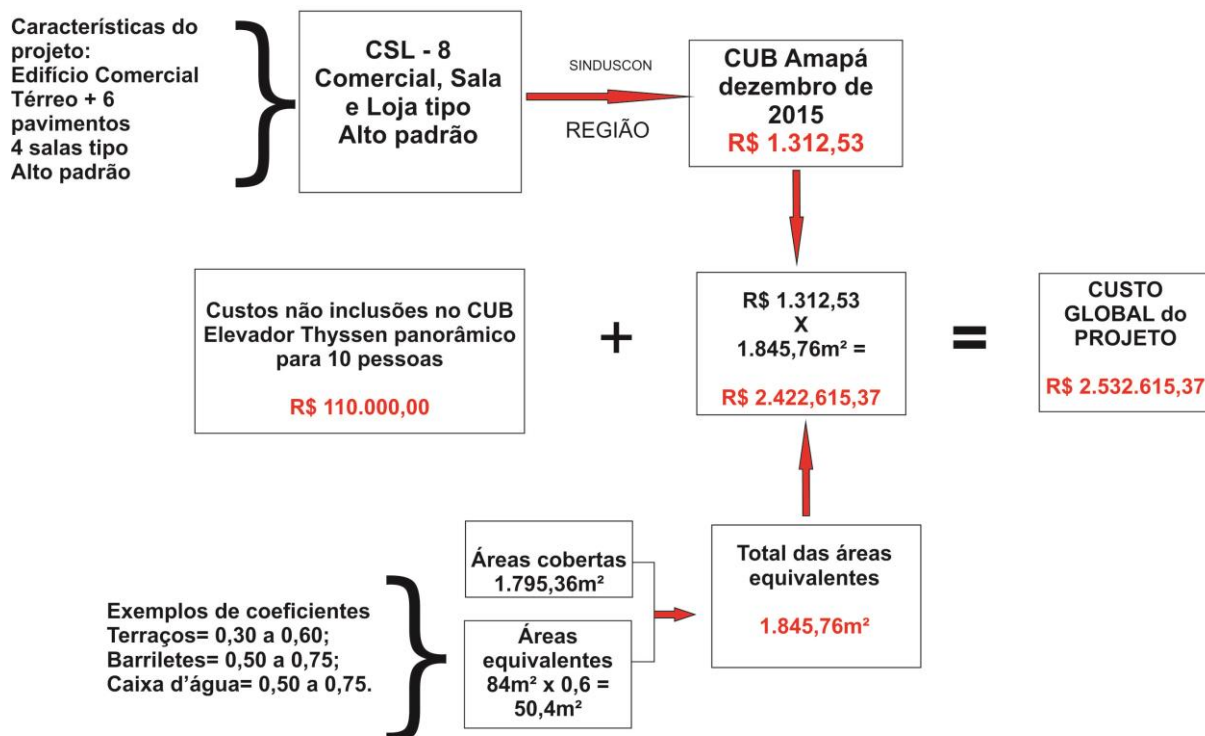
Características do projeto:
Edifício Comercial
Térreo + 6 pavimentos
4 salas tipo
Alto padrão

CSL - 8
Comercial, Sala e Loja tipo
Alto padrão

SINDUSCON

REGIÃO

CUB Amapá dezembro de 2015
R$ 1.312,53

Custos não inclusões no CUB
Elevador Thyssen panorâmico para 10 pessoas

R$ 110.000,00

+

R$ 1.312,53
X
1.845,76m² =

R$ 2.422,615,37

=

CUSTO GLOBAL do PROJETO

R$ 2.532.615,37

Áreas cobertas
1.795,36m²

Áreas equivalentes
84m² x 0,6 =
50,4m²

Total das áreas equivalentes

1.845,76m²

Exemplos de coeficientes
Terraços= 0,30 a 0,60;
Barriletes= 0,50 a 0,75;
Caixa d'água= 0,50 a 0,75.